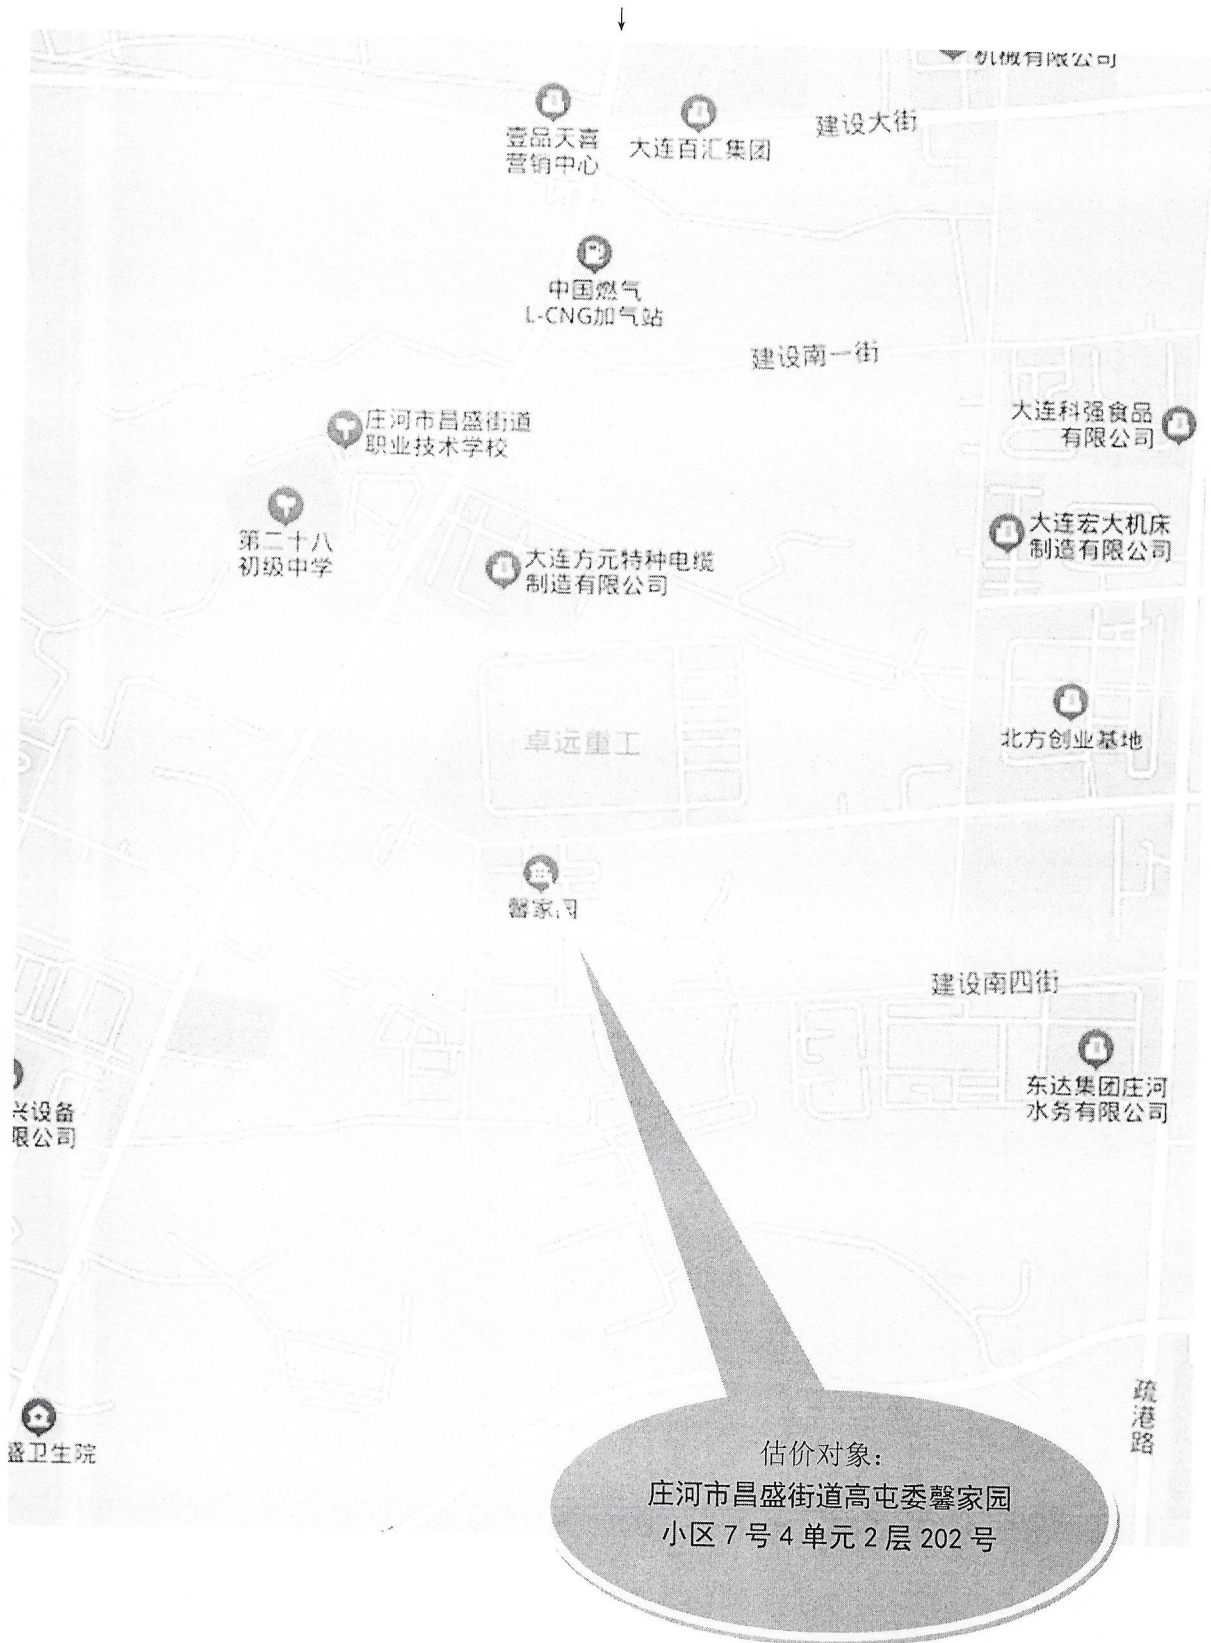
机械有限公司

壹品天香营销中心

大连百汇集团

建设大街

中国燃气 L-CNG加气站

建设南一街

庄河市昌盛街道职业技术学校

大连科强食品有限公司

第二十八初级中学

大连方元特种电缆制造有限公司

大连宏大机床制造有限公司

卓远重工

北方创业基地

馨家园

建设南四街

兴设备限公司

东达集团庄河水务有限公司

疏港路

盛卫生院

估价对象：
庄河市昌盛街道高屯委馨家园小区 7 号 4 单元 2 层 202 号